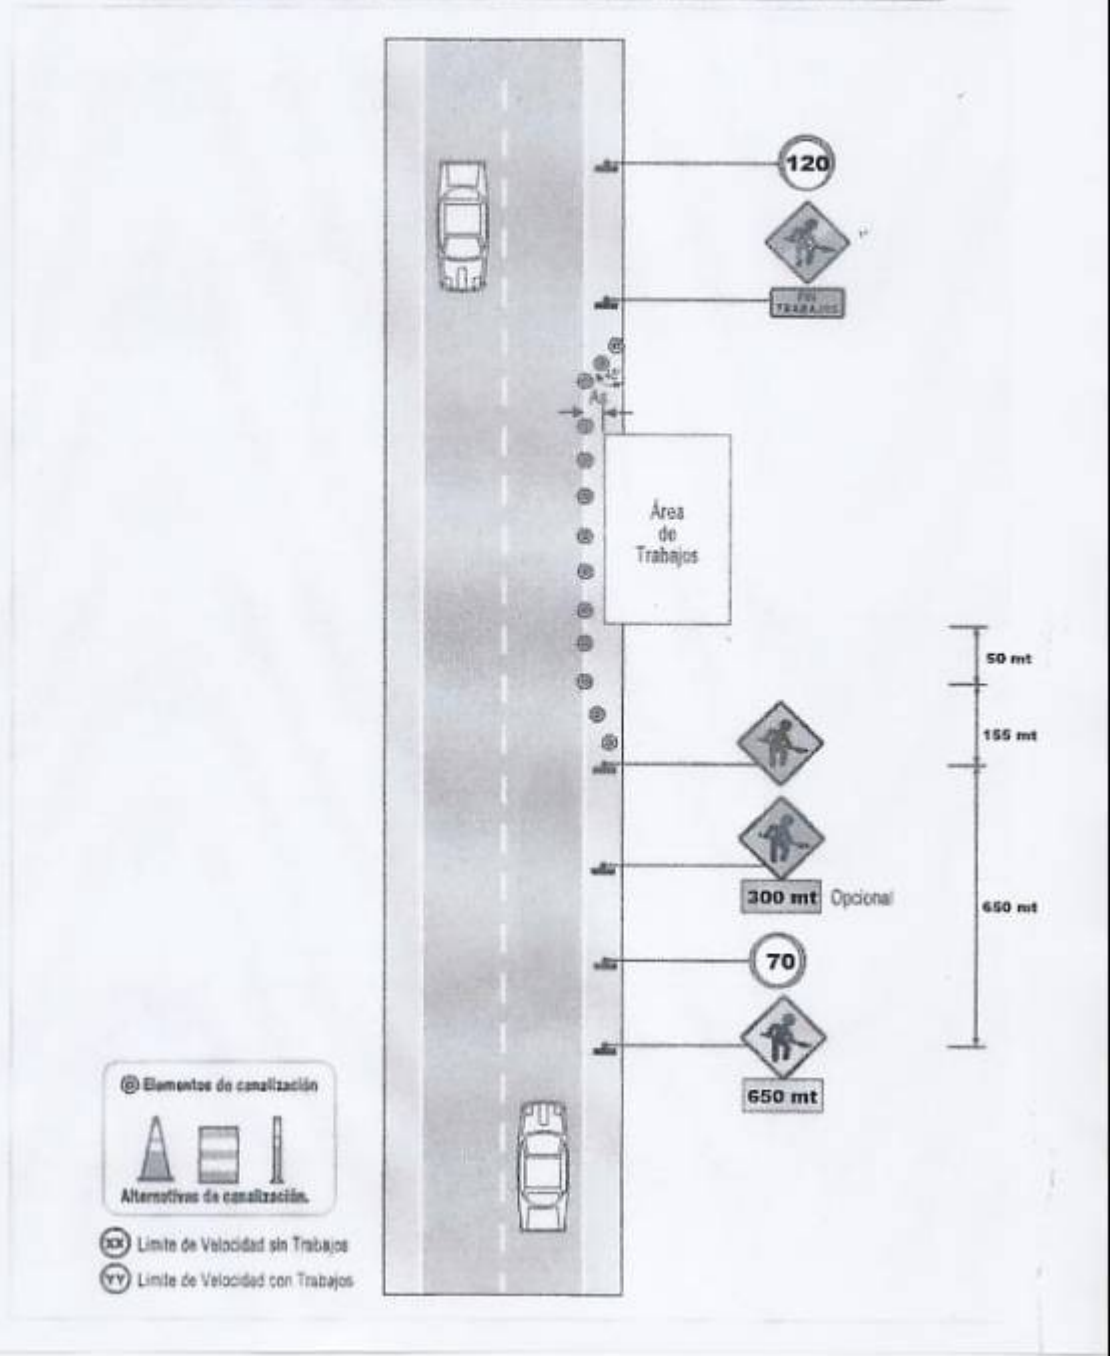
120

FIN TRABAJOS

45°

As

Área de Trabajos

50 mt

155 mt

300 mt Opcional

650 mt

70

650 mt

Elementos de canalización

Alternativas de canalización.

XX Limite de Velocidad sin Trabajos

YY Limite de Velocidad con Trabajos